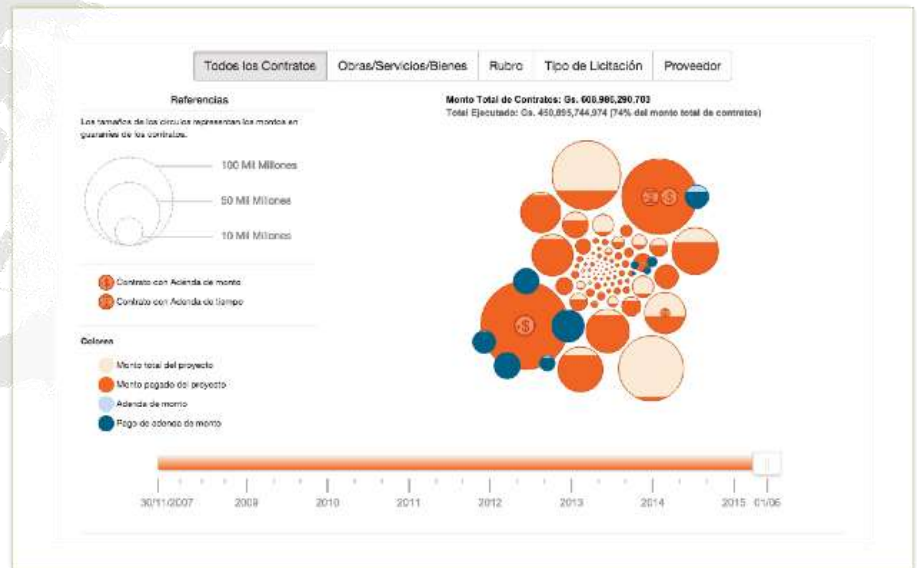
Todos los Contratos | Obras/Servicios/Bienes | Rubro | Tipo de Licitación | Proveedor

Referencias

Los tamaños de los círculos representan los montos en guaraníes de los contratos.

100 Mil Millones

50 Mil Millones

10 Mil Millones

Contrato con Adenda de monto

Contrato con Adenda de tiempo

Colores

Monto total del proyecto

Monto pagado del proyecto

Adenda de monto

Pago de adenda de monto

Monto Total de Contratos: Gs. 608,985,290,703
Total Ejecutado: Gs. 450,895,744,974 (74% del monto total de contratos)

30/11/2007 2009 2010 2011 2012 2013 2014 2015 01/06